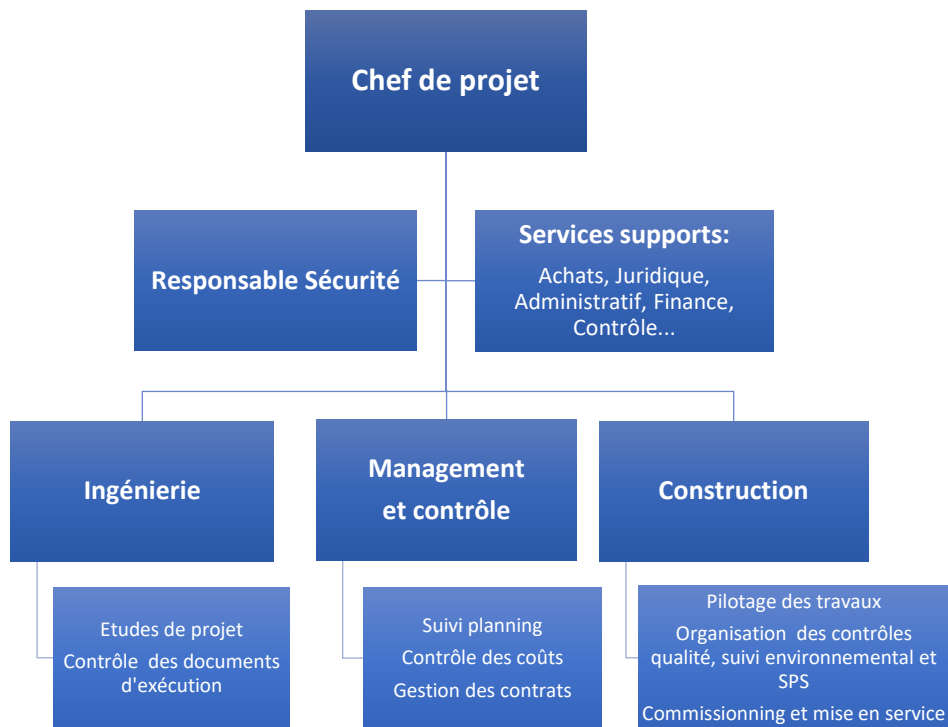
Chef de projet

Responsable Sécurité

Services supports:

Achats, Juridique, Administratif, Finance, Contrôle...

Ingénierie

Management et contrôle

Construction

Etudes de projet

Contrôle des documents d'exécution

Suivi planning

Contrôle des coûts

Gestion des contrats

Pilotage des travaux

Organisation des contrôles qualité, suivi environnemental et SPS

Commissionning et mise en service